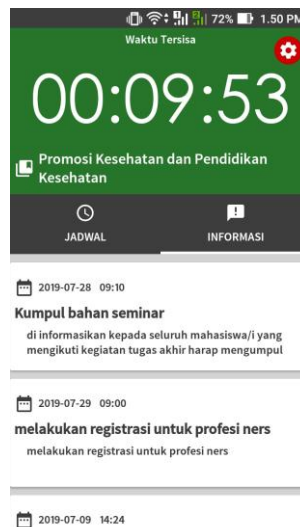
72% 1.50 PM
Waktu Tersisa
00:09:53
Promosi Kesehatan dan Pendidikan Kesehatan
JADWAL
INFORMASI
2019-07-28 09:10
Kumpul bahan seminar
di informasikan kepada seluruh mahasiswa/i yang mengikuti kegiatan tugas akhir harap mengumpul
2019-07-29 09:00
melakukan registrasi untuk profesi ners
melakukan registrasi untuk profesi ners
2019-07-09 14:24